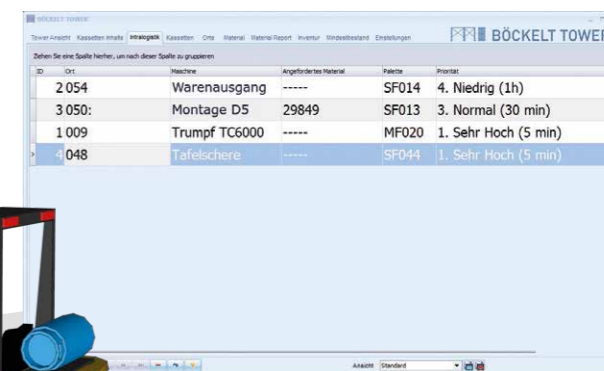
BÖCKELT TOWER

Tower Ansicht Kassetten Inhalte Intralogistik Kassetten Orte Material Material Report Inventur Mindestbestand Einstellungen

BÖCKELT TOWER

Ziehen Sie eine Spalte hierher, um nach dieser Spalte zu gruppieren

| ID | Ort | Maschine | Angefordertes Material | Palette | Priorität |
|---|---|---|---|---|---|
| 2 | 054 | Warenausgang | ----- | SF014 | 4. Niedrig (1h) |
| 3 | 050: | Montage D5 | 29849 | SF013 | 3. Normal (30 min) |
| 1 | 009 | Trumpf TC6000 | ----- | MF020 | 1. Sehr Hoch (5 min) |
| 4 | 048 | Tafelschere | ----- | SF044 | 1. Sehr Hoch (5 min) |

Ansicht Standard